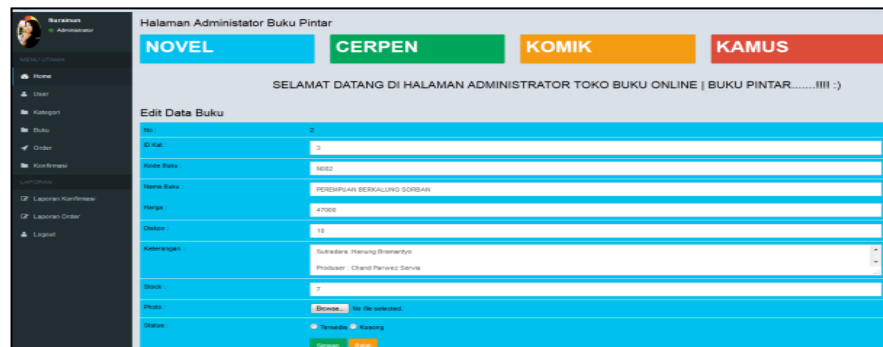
Suraiman
Administrator

MENU UTAMA
Home
User
Kategori
Buku
Order
Konfirmasi
LAPORAN
Laporan Konfirmasi
Laporan Order
Logout

Halaman Administator Buku Pintar

NOVEL
CERPEN
KOMIK
KAMUS

SELAMAT DATANG DI HALAMAN ADMINISTRATOR TOKO BUKU ONLINE | BUKU PINTAR.......!!!! :)

Edit Data Buku

| No : | 2 |
|---|---|
| ID Kat : | 3 |
| Kode Buku : | N002 |
| Nama Buku : | PEREMPUAN BERKALUNG SORBAN |
| Harga : | 47000 |
| Diskon : | 10 |
| Keterangan : | Sutradara :Hanung Bramantyo<br>Produser : Chand Parwez Servia |
| Stock : | 7 |
| Photo : | Browse... No file selected. |
| Status : | Tersedia Kosong |

Simpan Batal